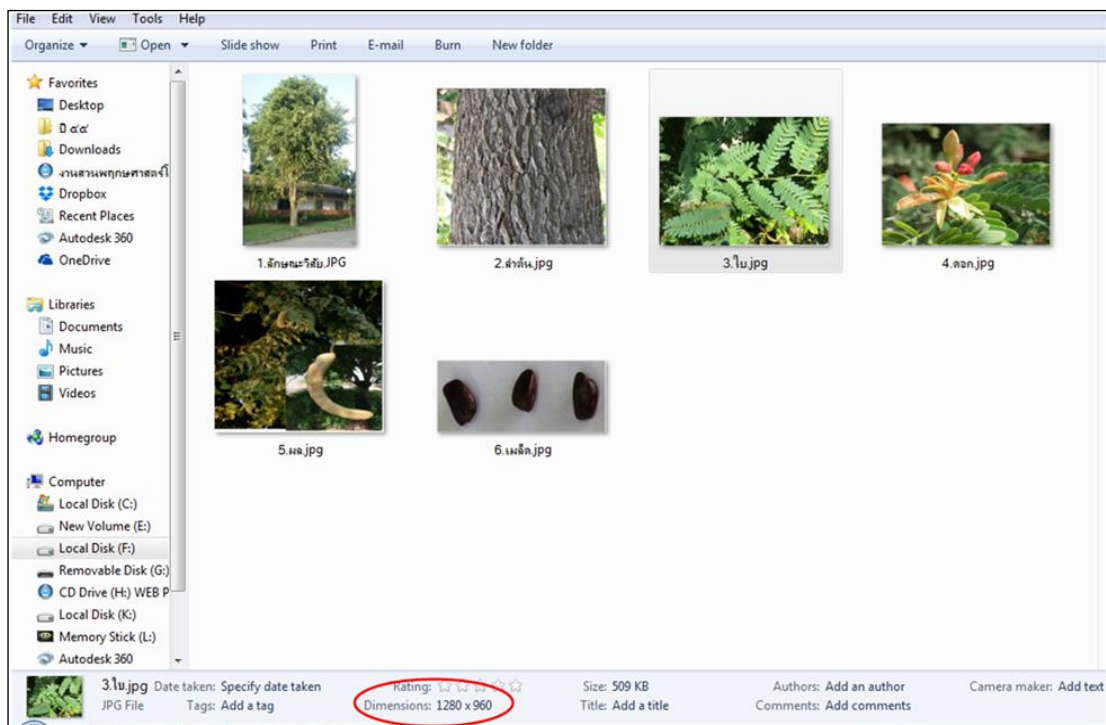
File Edit View Tools Help

Organize ▾ Open ▾ Slide show Print E-mail Burn New folder

Favorites
Desktop
ปี ๕๔
Downloads
งานสวนพฤกษศาสตร์
Dropbox
Recent Places
Autodesk 360
OneDrive

Libraries
Documents
Music
Pictures
Videos

Homegroup

Computer
Local Disk (C:)
New Volume (E:)
Local Disk (F:)
Removable Disk (G:)
CD Drive (H:) WEB P
Local Disk (K:)
Memory Stick (L:)
Autodesk 360

1.ลักษณะวิสัย.JPG

2.ลำต้น.jpg

3.ใบ.jpg

4.ดอก.jpg

5.ผล.jpg

6.เมล็ด.jpg

3.ใบ.jpg Date taken: Specify date taken Rating: Size: 509 KB Authors: Add an author Camera maker: Add text
JPG File Tags: Add a tag Dimensions: 1280 x 960 Title: Add a title Comments: Add comments